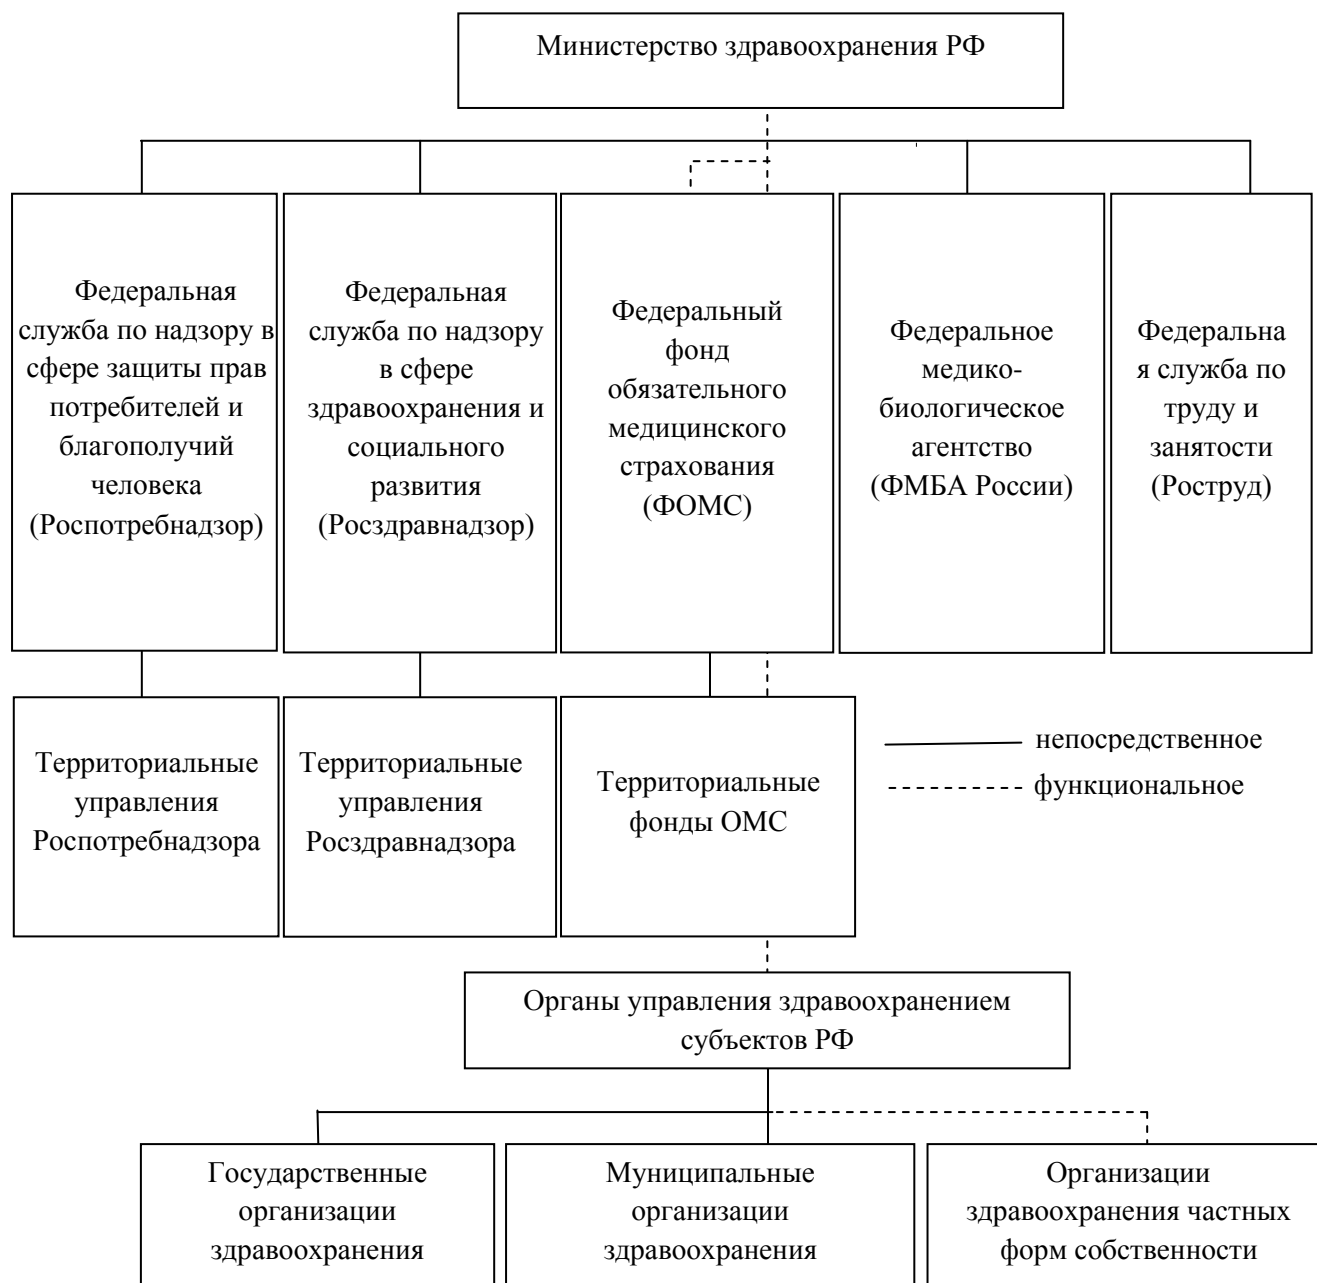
Министерство здравоохранения РФ

Федеральная служба по надзору в сфере защиты прав потребителей и благополучий человека (Роспотребнадзор)

Федеральная служба по надзору в сфере здравоохранения и социального развития (Росздравнадзор)

Федеральный фонд обязательного медицинского страхования (ФОМС)

Федеральное медико-биологическое агентство (ФМБА России)

Федеральна я служба по труду и занятости (Роструд)

Территориальные управления Роспотребнадзора

Территориальные управления Росздравнадзора

Территориальные фонды ОМС

непосредственное

функциональное

Органы управления здравоохранением субъектов РФ

Государственные организации здравоохранения

Муниципальные организации здравоохранения

Организации здравоохранения частных форм собственности